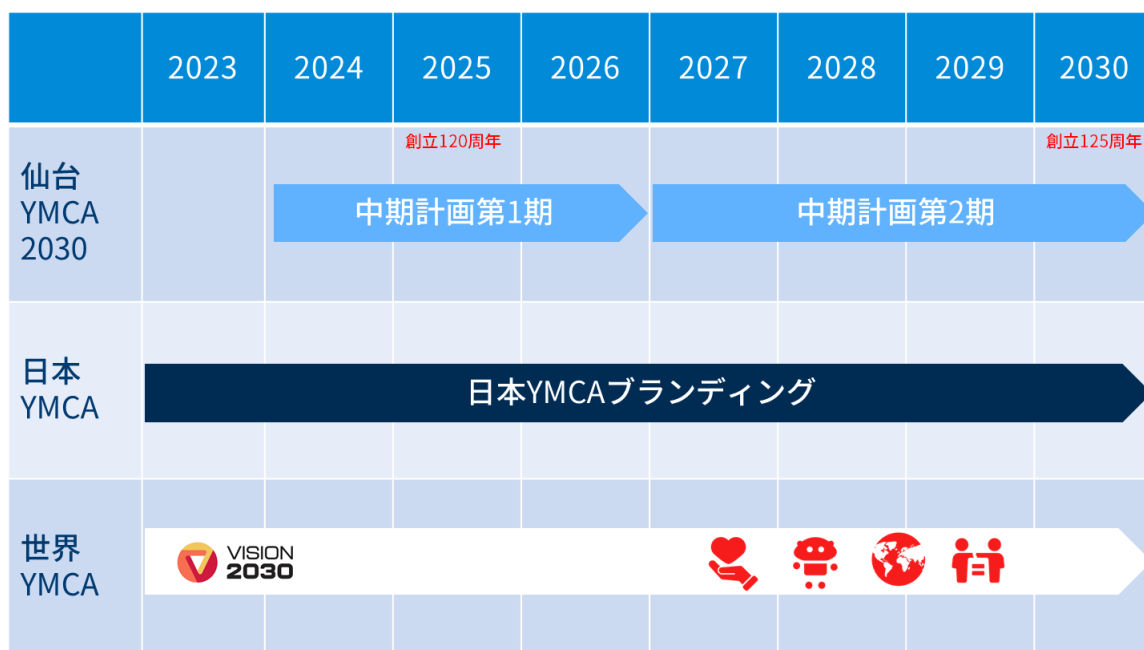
| | 2023 | 2024 | 2025 | 2026 | 2027 | 2028 | 2029 | 2030 |
|---|---|---|---|---|---|---|---|---|
| 仙台 YMCA 2030 | | | 創立120周年 | | | | | 創立125周年 |

中期計画第1期

中期計画第2期

日本 YMCA

日本YMCAブランディング

世界 YMCA

VISION 2030